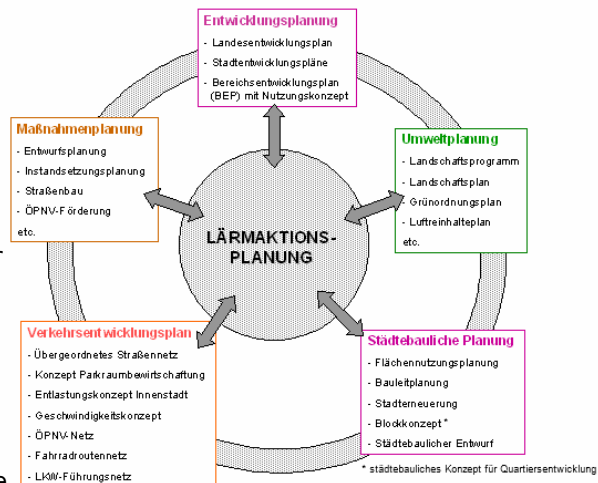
Entwicklungsplanung
- Landesentwicklungsplan
- Stadtentwicklungspläne
- Bereichsentwicklungsplan (BEP) mit Nutzungskonzept

Maßnahmenplanung
- Entwurfsplanung
- Instandsetzungsplanung
- Straßenbau
- ÖPNV-Förderung
etc.

Umweltplanung
- Landschaftsprogramm
- Landschaftsplan
- Grünordnungsplan
- Luftreinhalteplan
etc.

LÄRMAKTIONS-PLANUNG

Verkehrsentwicklungsplan
- Übergeordnetes Straßennetz
- Konzept Parkraumbewirtschaftung
- Entlastungskonzept Innenstadt
- Geschwindigkeitskonzept
- ÖPNV-Netz
- Fahrradroutennetz
- LKW-Führungsnetz

Städtebauliche Planung
- Flächennutzungsplanung
- Bauleitplanung
- Stadterneuerung
- Blockkonzept *
- Städtebaulicher Entwurf

* städtebauliches Konzept für Quartiersentwicklung